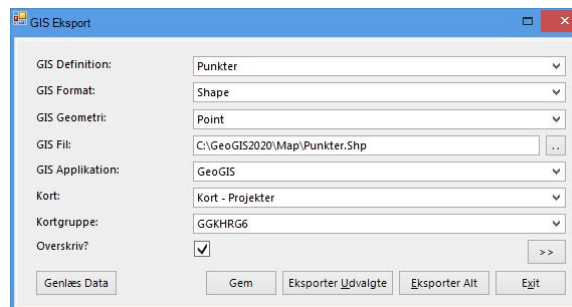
GIS Eksport

GIS Definition: Punkter
GIS Format: Shape
GIS Geometri: Point
GIS Fil: C:\GeoGIS2020\Map\Punkter.Shp ...
GIS Applikation: GeoGIS
Kort: Kort - Projekter
Kortgruppe: GGKHRG6
Overskriv? ✓ >>

Genlæs Data
Gem
Eksporter Udvalgte
Eksporter Alt
Exit